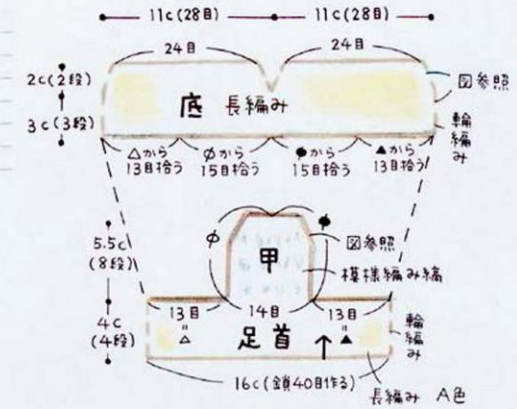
11c (28目)
11c (28目)
24目
24目
2c (2段)
3c (3段)
図参照
底 長編み
輪編み
△から 13目拾う
φから 15目拾う
●から 15目拾う
▲から 13目拾う
φ
●
図参照
甲
模様編み編
5.5c (8段)
4c (4段)
13目
14目
13目
△
▲
足首
輪編み
16c (鎖40目作る)
長編み A色